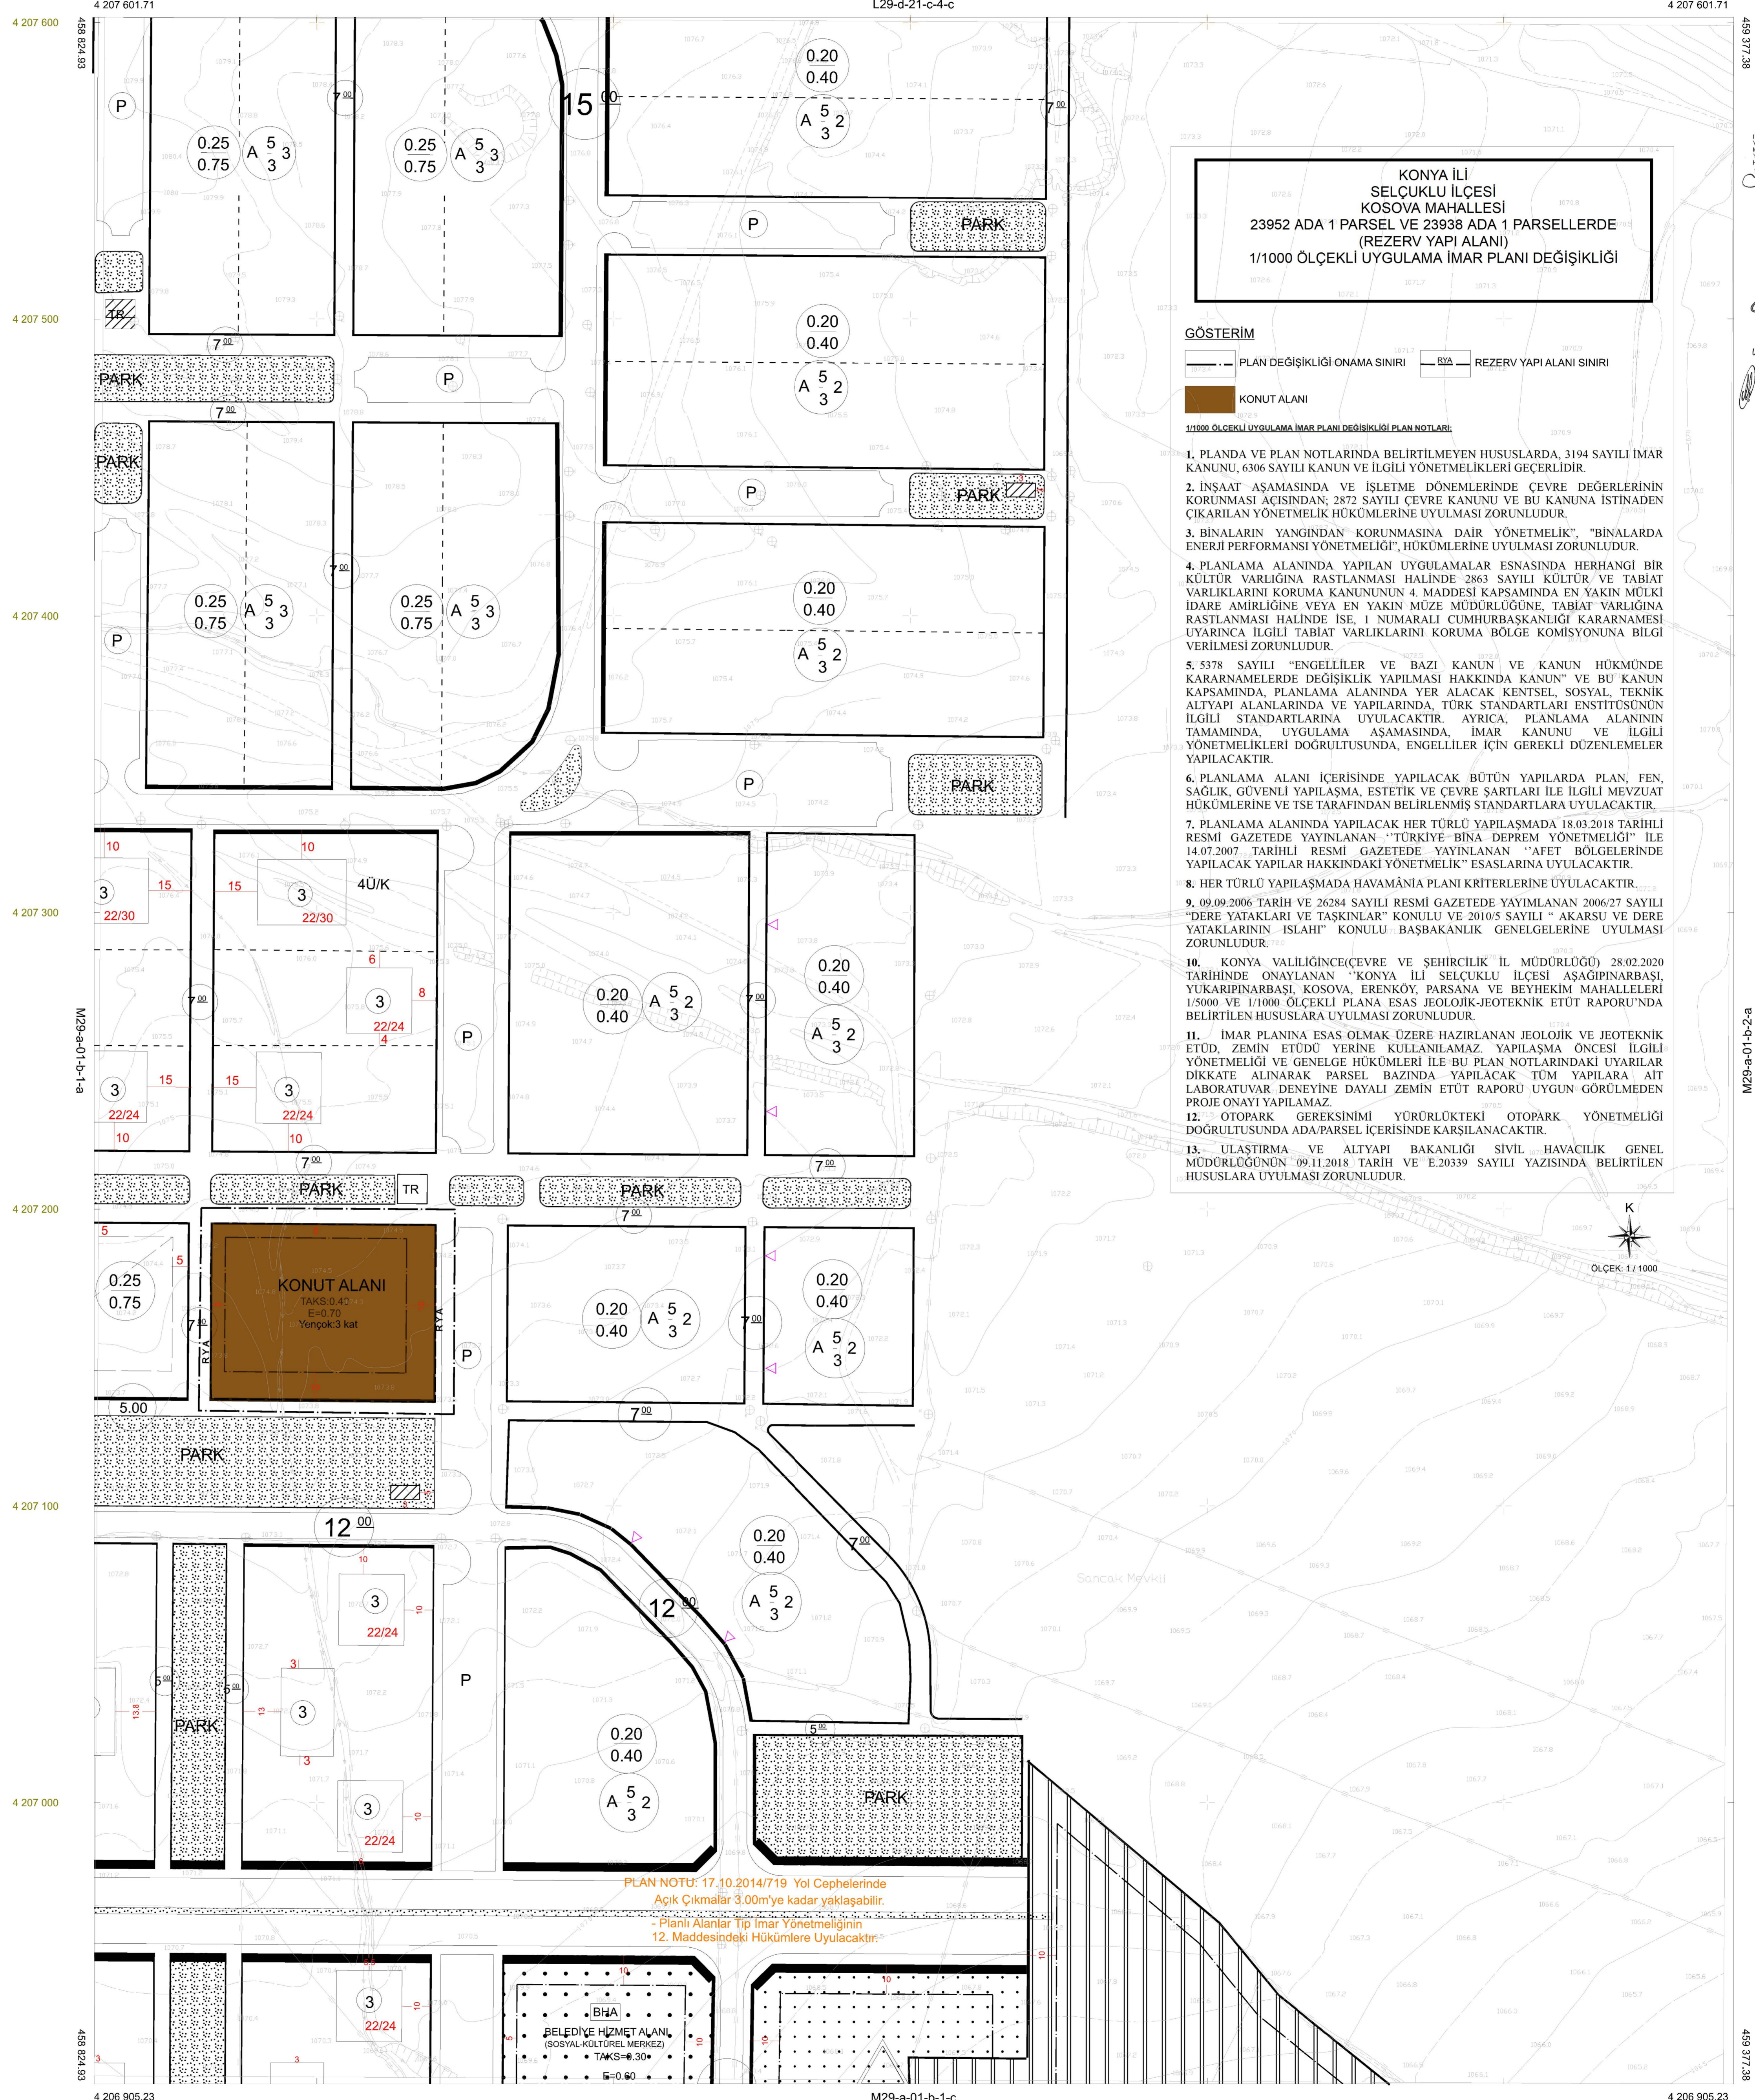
4 207 601.71 L29-d-21-c-4-c 4 207 601.71

KONYA İLİ
SELÇUKLU İLÇESİ
KOSOVA MAHALLESİ
23952 ADA 1 PARSEL VE 23938 ADA 1 PARSELLERDE
(REZERV YAPI ALANI)
1/1000 ÖLÇEKLİ UYGULAMA İMAR PLANI DEĞİŞİKLİĞİ

GÖSTERİM
PLAN DEĞİŞİKLİĞİ ONAMA SINIRI
RYA REZERV YAPI ALANI SINIRI
KONUT ALANI

1/1000 ÖLÇEKLİ UYGULAMA İMAR PLANI DEĞİŞİKLİĞİ PLAN NOTLARI:

1. PLANDA VE PLAN NOTLARINDA BELİRTİLMEYEN HUSUSLARDA, 3194 SAYILI İMAR KANUNU, 6306 SAYILI KANUN VE İLGİLİ YÖNETMELİKLERİ GEÇERLİDİR.

2. İNŞAAT AŞAMASINDA VE İŞLETME DÖNEMLERİNDE ÇEVRE DEĞERLERİNİN KORUNMASI AÇISINDAN; 2872 SAYILI ÇEVRE KANUNU VE BU KANUNA İSTİNADEN ÇIKARILAN YÖNETMELİK HÜKÜMLERİNE UYULMASI ZORUNLUDUR.

3. BİNALARIN YANGINDAN KORUNMASINA DAİR YÖNETMELİK", "BİNALARDA ENERJİ PERFORMANSI YÖNETMELİĞİ", HÜKÜMLERİNE UYULMASI ZORUNLUDUR.

4. PLANLAMA ALANINDA YAPILAN UYGULAMALAR ESNASINDA HERHANGİ BİR KÜLTÜR VARLIĞINA RASTLANMASI HALİNDE 2863 SAYILI KÜLTÜR VE TABİAT VARLIKLARINI KORUMA KANUNUNUN 4. MADDESİ KAPSAMINDA EN YAKIN MÜLKİ İDARE AMİRLİĞİNE VEYA EN YAKIN MÜZE MÜDÜRLÜĞÜNE, TABİAT VARLIĞINA RASTLANMASI HALİNDE İSE, 1 NUMARALI CUMHURBAŞKANLIĞI KARARNAMESİ UYARINCA İLGİLİ TABİAT VARLIKLARINI KORUMA BÖLGE KOMİSYONUNA BİLGİ VERİLMESİ ZORUNLUDUR.

5. 5378 SAYILI "ENGELLİLER VE BAZI KANUN VE KANUN HÜKMÜNDE KARARNAMELERDE DEĞİŞİKLİK YAPILMASI HAKKINDA KANUN" VE BU KANUN KAPSAMINDA, PLANLAMA ALANINDA YER ALACAK KENTSEL, SOSYAL, TEKNİK ALTYAPI ALANLARINDA VE YAPILARINDA, TÜRK STANDARTLARI ENSTİTÜSÜNÜN İLGİLİ STANDARTLARINA UYULACAKTIR. AYRICA, PLANLAMA ALANININ TAMAMINDA, UYGULAMA AŞAMASINDA, İMAR KANUNU VE İLGİLİ YÖNETMELİKLERİ DOĞRULTUSUNDA, ENGELLİLER İÇİN GEREKLİ DÜZENLEMELER YAPILACAKTIR.

6. PLANLAMA ALANI İÇERİSİNDE YAPILACAK BÜTÜN YAPILARDA PLAN, FEN, SAĞLIK, GÜVENLİ YAPILAŞMA, ESTETİK VE ÇEVRE ŞARTLARI İLE İLGİLİ MEVZUAT HÜKÜMLERİNE VE TSE TARAFINDAN BELİRLENMİŞ STANDARTLARA UYULACAKTIR.

7. PLANLAMA ALANINDA YAPILACAK HER TÜRLÜ YAPILAŞMADA 18.03.2018 TARİHLİ RESMİ GAZETEDE YAYINLANAN ''TÜRKİYE BİNA DEPREM YÖNETMELİĞİ'' İLE 14.07.2007 TARİHLİ RESMİ GAZETEDE YAYINLANAN ''AFET BÖLGELERİNDE YAPILACAK YAPILAR HAKKINDAKİ YÖNETMELİK'' ESASLARINA UYULACAKTIR.

8. HER TÜRLÜ YAPILAŞMADA HAVAMÂNIA PLANI KRİTERLERİNE UYULACAKTIR.

9. 09.09.2006 TARİH VE 26284 SAYILI RESMİ GAZETEDE YAYIMLANAN 2006/27 SAYILI "DERE YATAKLARI VE TAŞKINLAR" KONULU VE 2010/5 SAYILI " AKARSU VE DERE YATAKLARININ ISLAHI" KONULU BAŞBAKANLIK GENELGELERİNE UYULMASI ZORUNLUDUR.

10. KONYA VALİLİĞİNCE(ÇEVRE VE ŞEHİRCİLİK İL MÜDÜRLÜĞÜ) 28.02.2020 TARİHİNDE ONAYLANAN ''KONYA İLİ SELÇUKLU İLÇESİ AŞAĞIPINARBAŞI, YUKARIPINARBAŞI, KOSOVA, ERENKÖY, PARSANA VE BEYHEKİM MAHALLELERİ 1/5000 VE 1/1000 ÖLÇEKLİ PLANA ESAS JEOLOJİK-JEOTEKNİK ETÜT RAPORU'NDA BELİRTİLEN HUSUSLARA UYULMASI ZORUNLUDUR.

11. İMAR PLANINA ESAS OLMAK ÜZERE HAZIRLANAN JEOLOJİK VE JEOTEKNİK ETÜD, ZEMİN ETÜDÜ YERİNE KULLANILAMAZ. YAPILAŞMA ÖNCESİ İLGİLİ YÖNETMELİĞİ VE GENELGE HÜKÜMLERİ İLE BU PLAN NOTLARINDAKI UYARILAR DİKKATE ALINARAK PARSEL BAZINDA YAPILACAK TÜM YAPILARA AİT LABORATUVAR DENEYİNE DAYALI ZEMİN ETÜT RAPORU UYGUN GÖRÜLMEDEN PROJE ONAYI YAPILAMAZ.
12. OTOPARK GEREKSİNİMİ YÜRÜRLÜKTEKİ OTOPARK YÖNETMELİĞİ DOĞRULTUSUNDA ADA/PARSEL İÇERİSİNDE KARŞILANACAKTIR.
13. ULAŞTIRMA VE ALTYAPI BAKANLIĞI SİVİL HAVACILIK GENEL MÜDÜRLÜĞÜNÜN 09.11.2018 TARİH VE E.20339 SAYILI YAZISINDA BELİRTİLEN HUSUSLARA UYULMASI ZORUNLUDUR.

K
ÖLÇEK: 1 / 1000

4 207 600
4 207 500
4 207 400
4 207 300
4 207 200
4 207 100
4 207 000
458 824.93
459 377.38
M29-a-01-b-1-a
M29-a-01-b-2-a

P 0.25 0.75 A 5 3 3 7 00 0.25 0.75 A 5 3 3 15 00 0.20 0.40 A 5 3 2 7 00
P PARK TR 7 00 PARK P 0.20 0.40 A 5 3 2 7 00 PARK P PARK
0.25 0.75 A 5 3 3 7 00 0.25 0.75 A 5 3 3 P 0.20 0.40 A 5 3 2 P PARK

10 3 15 22/30 10 15 3 22/30 4Ü/K 6 3 8 22/24 4 7 00 15 3 22/24 10 15 3 22/24 10 P 0.20 0.40 A 5 3 2 7 00 0.20 0.40 A 5 3 2 7 00
PARK TR PARK 7 00
5 0.25 0.75 5 7 00 RYA KONUT ALANI TAKS:0.40 E=0.70 Yençok:3 kat RYA P 0.20 0.40 A 5 3 2 7 00 0.20 0.40 A 5 3 2
5.00 PARK 7 00
12 00 10 3 22/24 10 0.20 0.40 A 5 3 2 7 00 12 00
5 00 13.8 PARK 5 00 3 13 3 3 P 0.20 0.40 A 5 3 2 5 00 3 22/24 10 PARK
Sancak Mevkii

PLAN NOTU: 17.10.2014/719 Yol Cephelerinde Açık Çıkmalar 3.00m'ye kadar yaklaşabilir.
- Planlı Alanlar Tip İmar Yönetmeliğinin 12. Maddesindeki Hükümlere Uyulacaktır.

3 22/24 10 10 BHA BELEDİYE HİZMET ALANI (SOSYAL-KÜLTÜREL MERKEZ) TAKS=0.30 E=0.60 10 10 10

4 206 905.23 M29-a-01-b-1-c 4 206 905.23